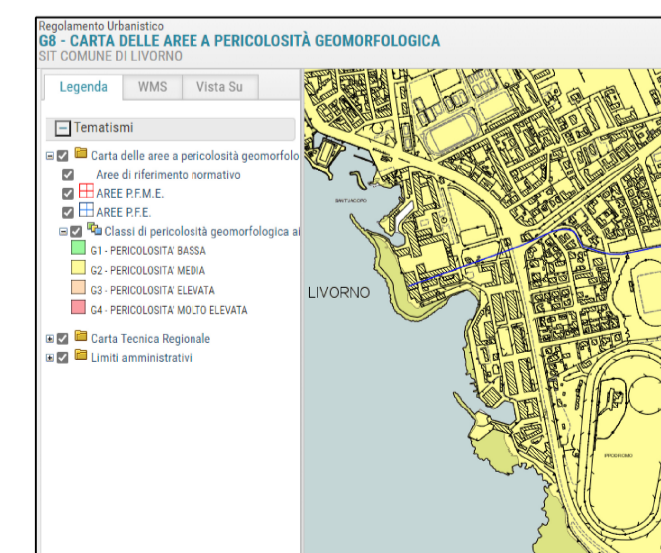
Regolamento Urbanistico
G8 - CARTA DELLE AREE A PERICOLOSITÀ GEOMORFOLOGICA
SIT COMUNE DI LIVORNO

Legenda | WMS | Vista Su

Tematismi
Carta delle aree a pericolosità geomorfolo
Aree di riferimento normativo
AREE P.F.M.E.
AREE P.F.E.
Classi di pericolosità geomorfologica ai
G1 - PERICOLOSITA' BASSA
G2 - PERICOLOSITA' MEDIA
G3 - PERICOLOSITA' ELEVATA
G4 - PERICOLOSITA' MOLTO ELEVATA
Carta Tecnica Regionale
Limiti amministrativi

SANT'JACOPO
LIVORNO
IPPODROMO